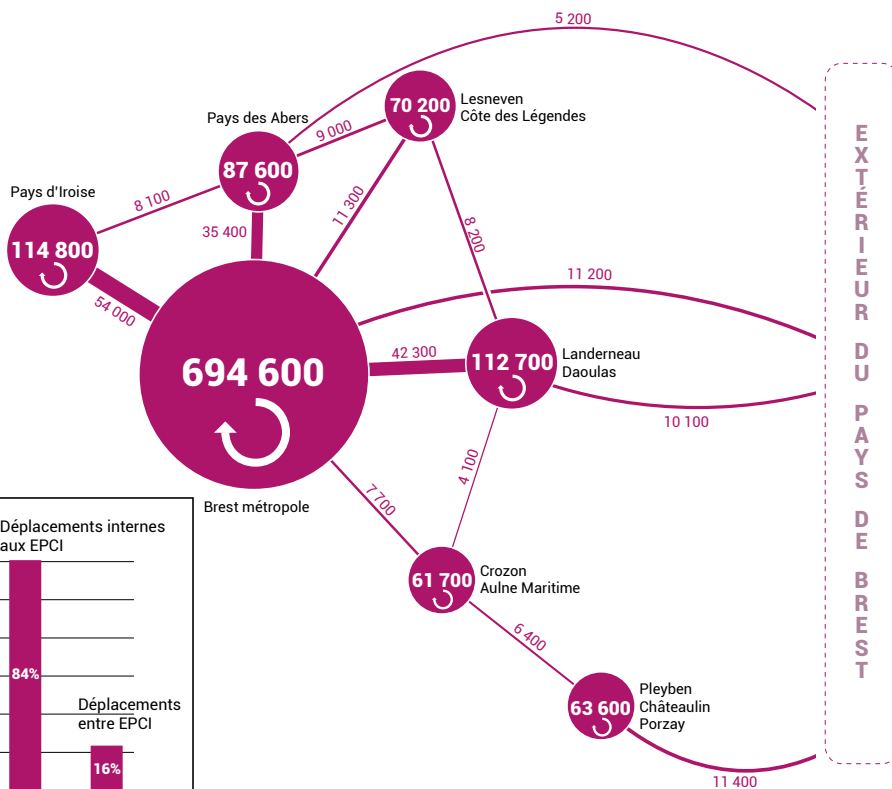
5 200

70 200
Lesneven
Côte des Légendes

Pays des Abers
87 600

9 000

Pays d'Iroise
114 800

8 100

35 400

11 300

8 200

EXTÉRIEUR DU PAYS DE BREST

11 200

54 000

694 600

42 300

112 700
Landerneau
Daoulas

10 100

Brest métropole

7 700

4 100

Déplacements internes aux EPCI

84%

Déplacements entre EPCI

16%

61 700
Crozon
Aulne Maritime

6 400

63 600
Pleyben
Châteaulin
Porzay

11 400